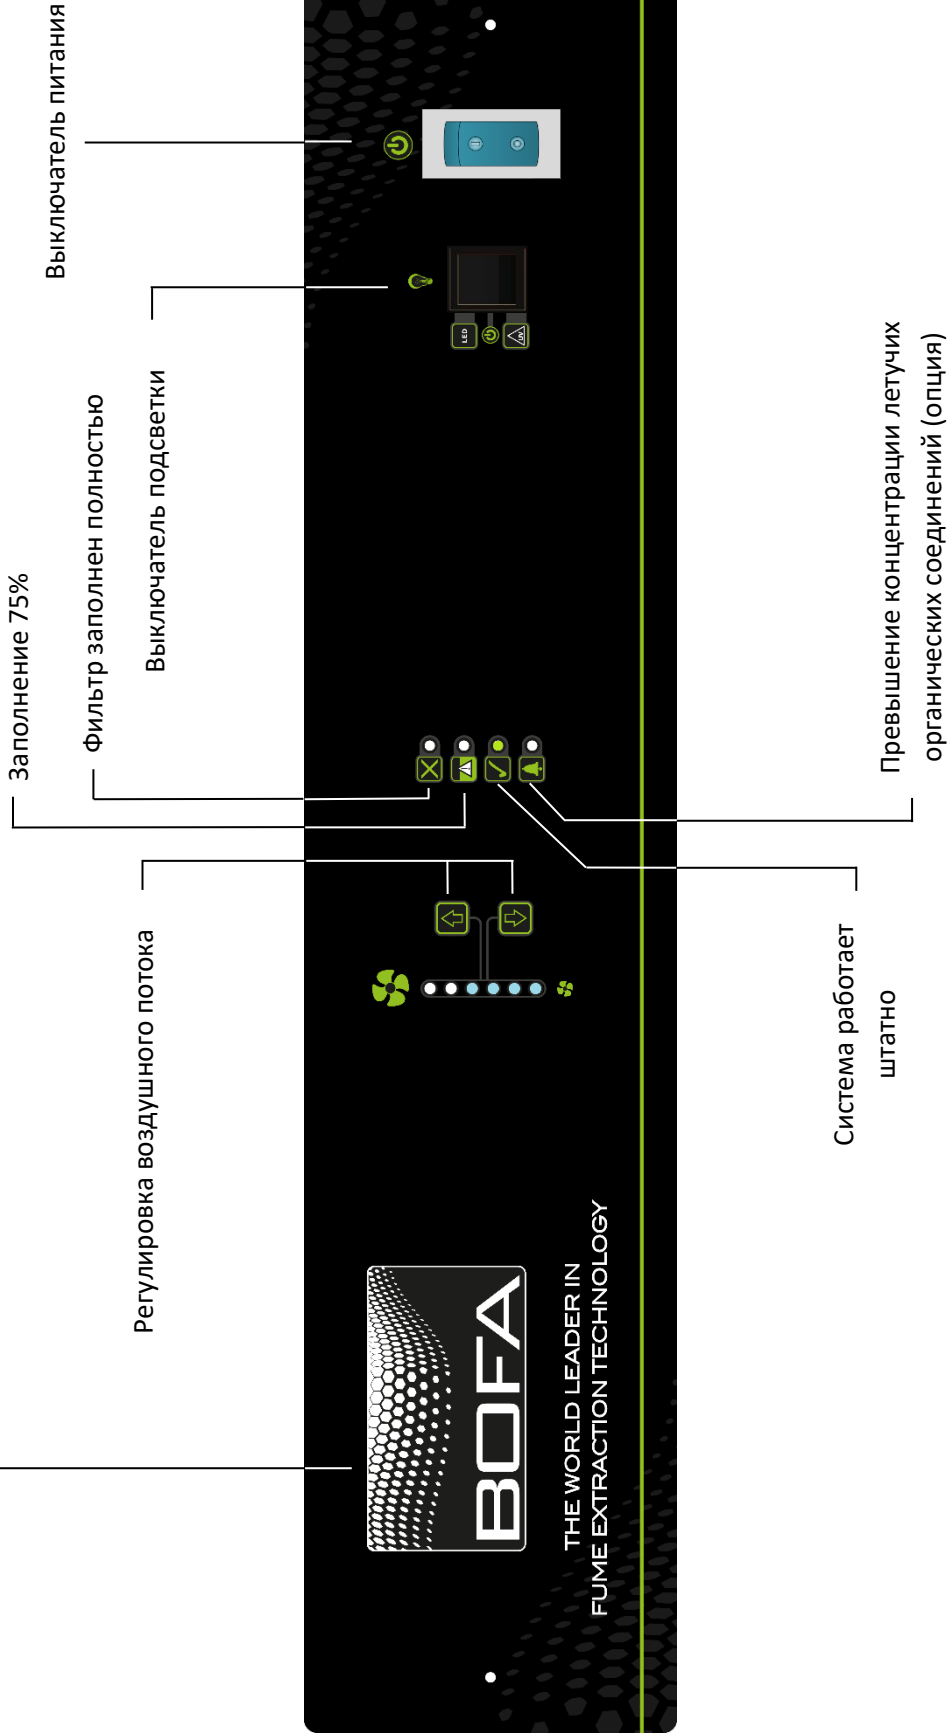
Выключатель питания

Выключатель подсветки

Фильтр заполнен полностью

Заполнение 75%

Регулировка воздушного потока

LED

BOFA

THE WORLD LEADER IN FUME EXTRACTION TECHNOLOGY

Превышение концентрации летучих органических соединений (опция)

Система работает штатно